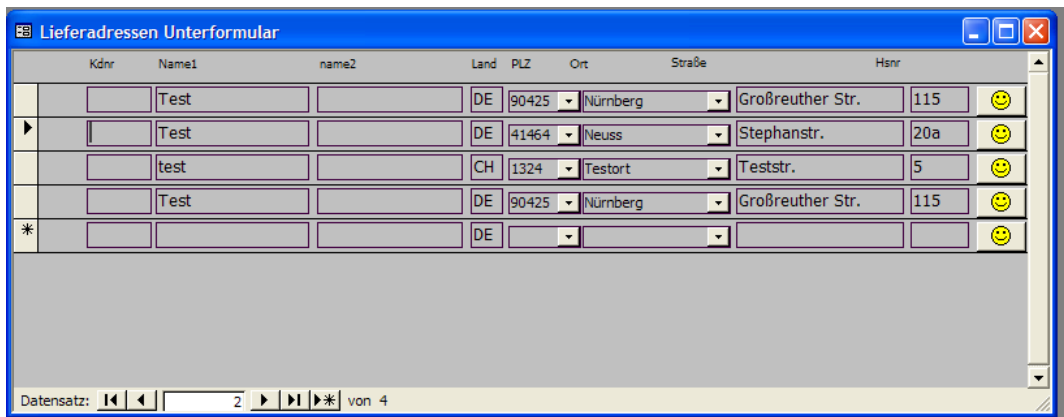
Lieferadressen Unterformular

| Kdnr | Name1 | name2 | Land | PLZ | Ort | Straße | Hsnr |
|---|---|---|---|---|---|---|---|
| | Test | | DE | 90425 | Nürnberg | Großreuther Str. | 115 |
| | Test | | DE | 41464 | Neuss | Stephanstr. | 20a |
| | test | | CH | 1324 | Testort | Teststr. | 5 |
| | Test | | DE | 90425 | Nürnberg | Großreuther Str. | 115 |
| | | | DE | | | | |

Datensatz: 2 von 4